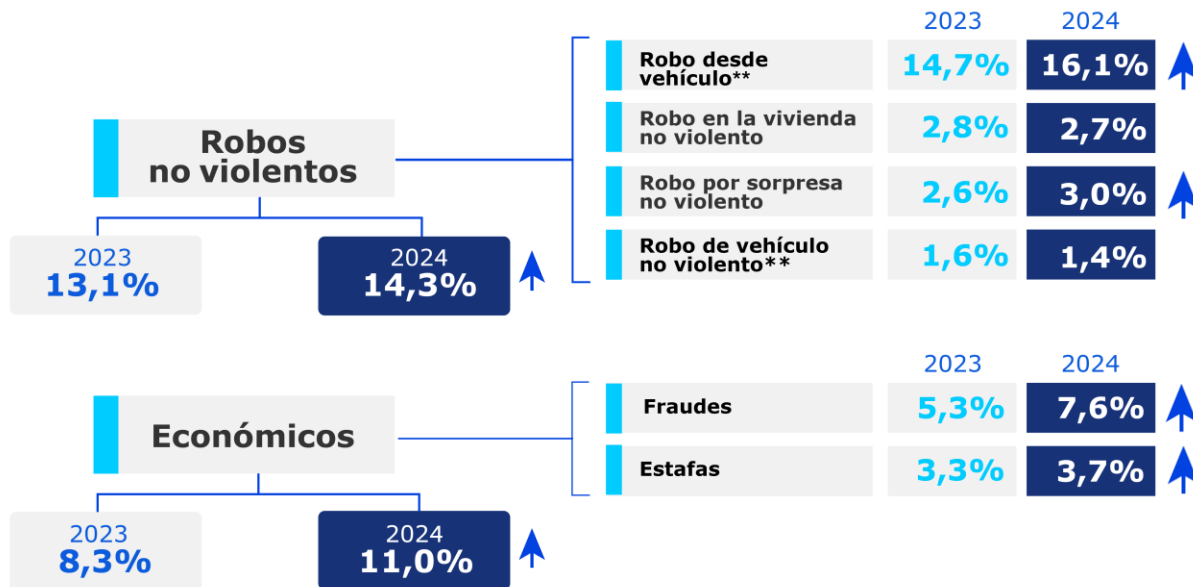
Robos no violentos

2023
13,1%

2024
14,3%

| | 2023 | 2024 |
|---|---|---|
| Robo desde vehículo** | 14,7% | 16,1% |
| Robo en la vivienda no violento | 2,8% | 2,7% |
| Robo por sorpresa no violento | 2,6% | 3,0% |
| Robo de vehículo no violento** | 1,6% | 1,4% |

Económicos

2023
8,3%

2024
11,0%

| | 2023 | 2024 |
|---|---|---|
| Fraudes | 5,3% | 7,6% |
| Estafas | 3,3% | 3,7% |